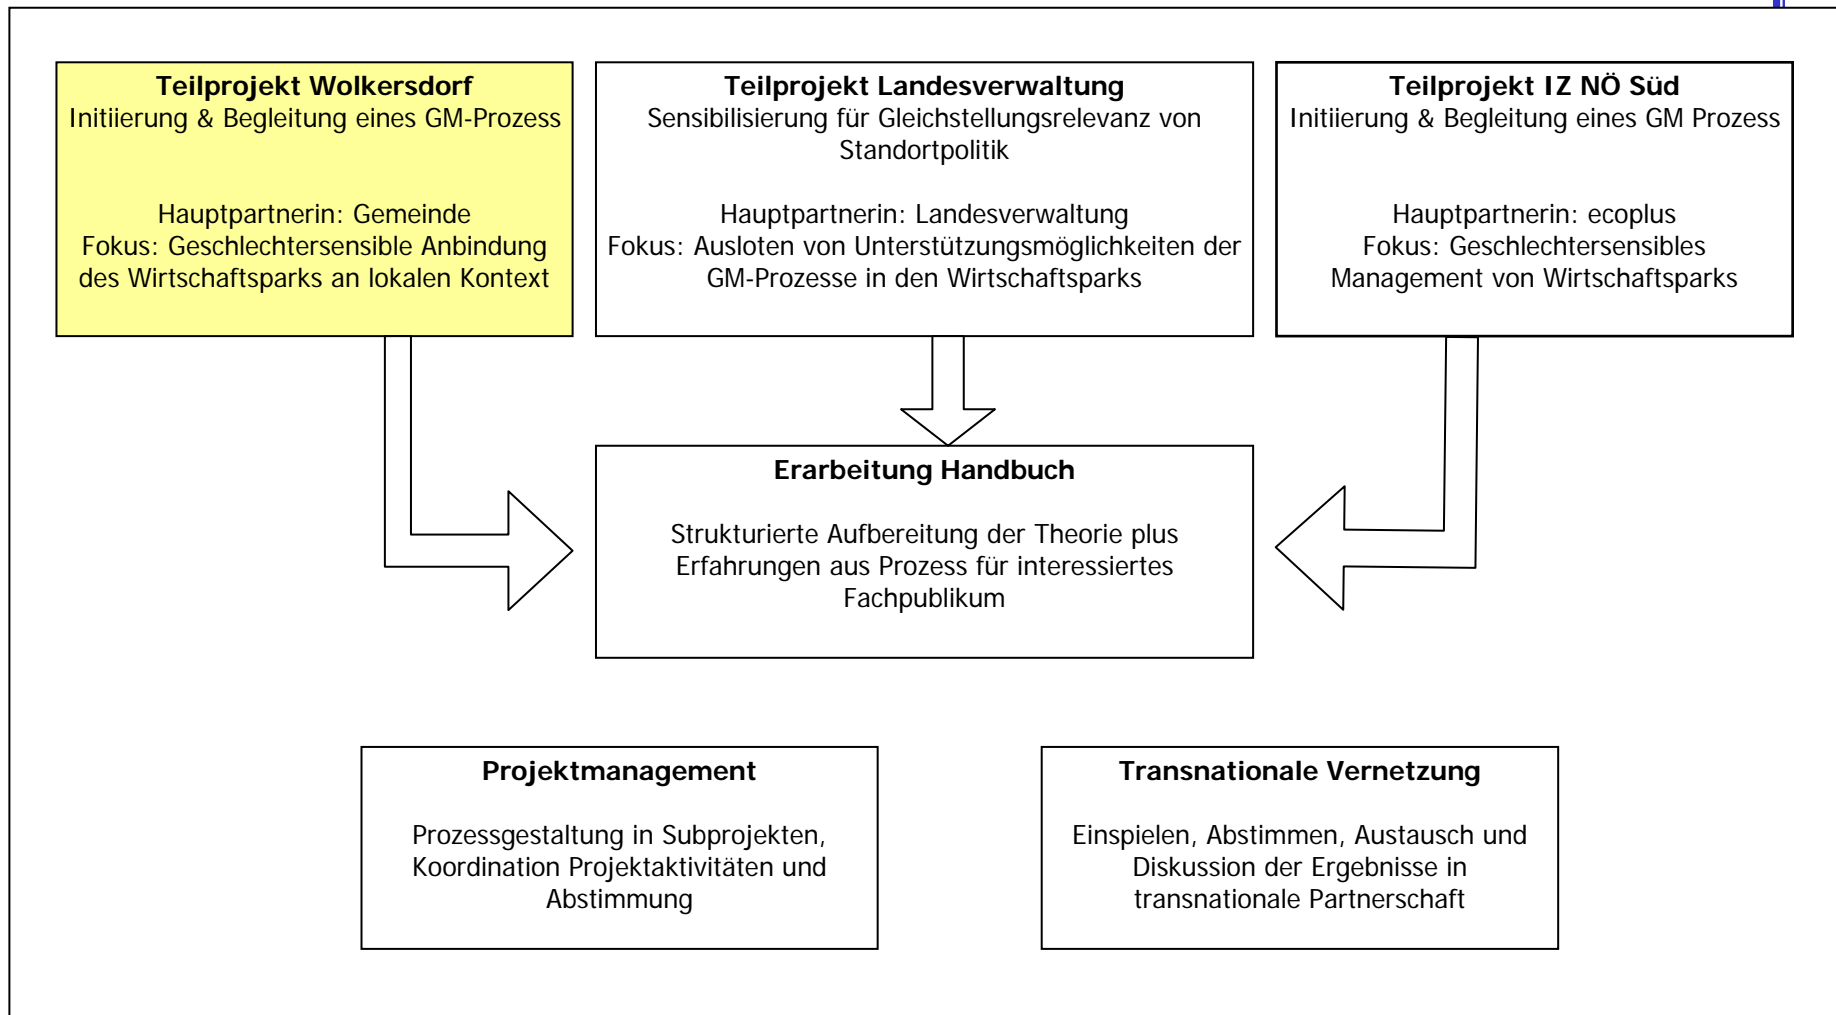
Teilprojekt Wolkersdorf
Initiierung & Begleitung eines GM-Prozess

Hauptpartnerin: Gemeinde
Fokus: Geschlechtersensible Anbindung des Wirtschaftsparks an lokalen Kontext

Teilprojekt Landesverwaltung
Sensibilisierung für Gleichstellungsrelevanz von Standortpolitik

Hauptpartnerin: Landesverwaltung
Fokus: Ausloten von Unterstützungsmöglichkeiten der GM-Prozesse in den Wirtschaftsparks

Teilprojekt IZ NÖ Süd
Initiierung & Begleitung eines GM Prozess

Hauptpartnerin: ecoplus
Fokus: Geschlechtersensibles Management von Wirtschaftsparks

Erarbeitung Handbuch

Strukturierte Aufbereitung der Theorie plus Erfahrungen aus Prozess für interessiertes Fachpublikum

Projektmanagement

Prozessgestaltung in Subprojekten, Koordination Projektaktivitäten und Abstimmung

Transnationale Vernetzung

Einspielen, Abstimmen, Austausch und Diskussion der Ergebnisse in transnationale Partnerschaft